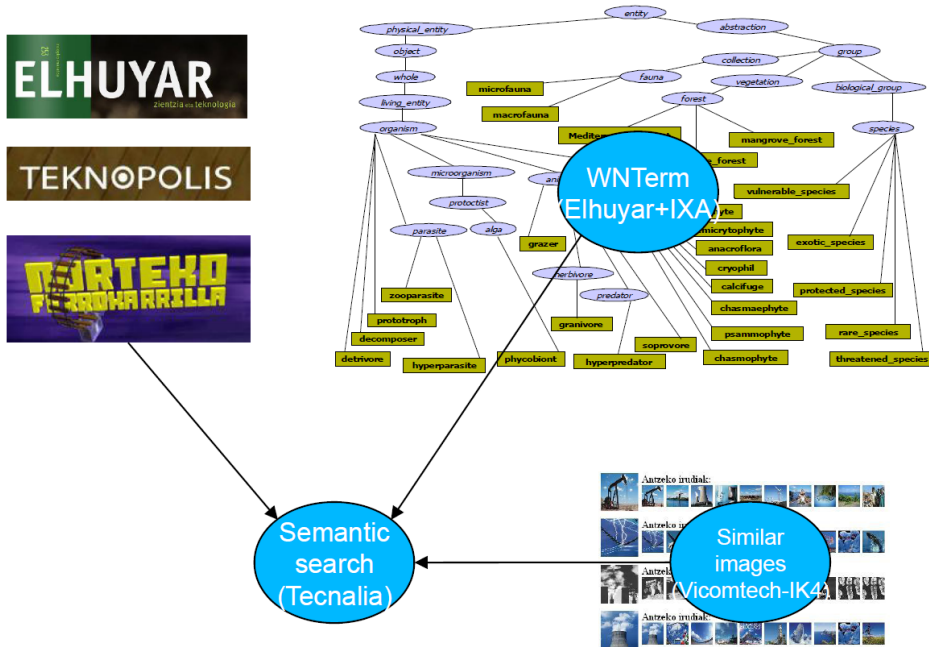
ELHUYAR
zientzia eta teknologia

TEKNOPOLIS

NORTEKO FERROKARRILA

entity
physical_entity
abstraction
object
group
collection
whole
fauna
vegetation
biological_group
microfauna
living_entity
forest
macrofauna
organism
Mediterranean forest
mangrove_forest
species
e_forest
microorganism
ani
WNTerm
(Elhuyar+IXA)
vulnerable_species
protoctist
yte
parasite
alga
microphyte
exotic_species
grazer
anacroflora
herbivore
cryophil
calcifuge
zooparasite
predator
protected_species
prototroph
granivore
chasmaephyte
decomposer
soprovore
psammophyte
rare_species
detrivore
hyperparasite
phycobiont
hyperpredator
chasmophyte
threatened_species

Antzeko irudiak:
Antzeko irudiak:
Antzeko irudiak:
Antzeko irudiak:

Semantic search (Tecnalia)

Similar images (Vicomtech-IK4)